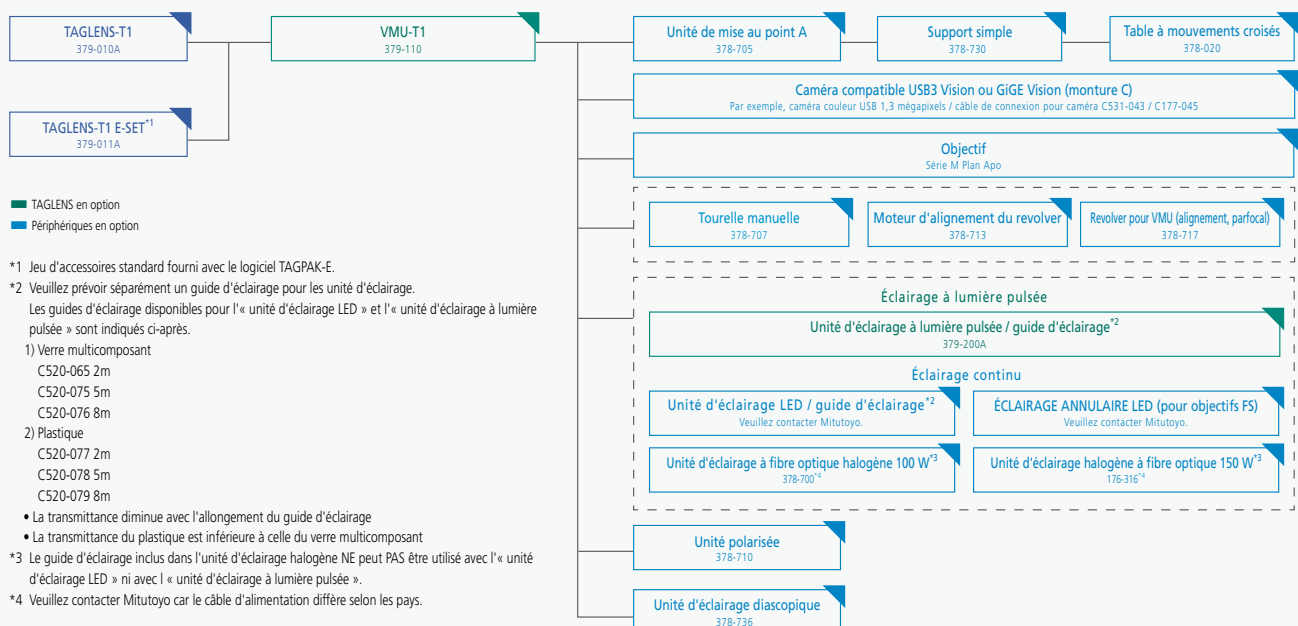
TAGLENS-T1
379-010A

TAGLENS-T1 E-SET$^{*1}$
379-011A

VMU-T1
379-110

Unité de mise au point A
378-705

Support simple
378-730

Table à mouvements croisés
378-020

Caméra compatible USB3 Vision ou GiGE Vision (monture C)
Par exemple, caméra couleur USB 1,3 mégapixels / câble de connexion pour caméra C531-043 / C177-045

Objectif
Série M Plan Apo

Tourelle manuelle
378-707

Moteur d'alignement du revolver
378-713

Revolver pour VMU (alignement, parfocal)
378-717

Éclairage à lumière pulsée

Unité d'éclairage à lumière pulsée / guide d'éclairage$^{*2}$
379-200A

Éclairage continu

Unité d'éclairage LED / guide d'éclairage$^{*2}$
Veuillez contacter Mitutoyo.

ÉCLAIRAGE ANNULAIRE LED (pour objectifs FS)
Veuillez contacter Mitutoyo.

Unité d'éclairage à fibre optique halogène 100 W$^{*3}$
378-700$^{*4}$

Unité d'éclairage halogène à fibre optique 150 W$^{*3}$
176-316$^{*4}$

Unité polarisée
378-710

Unité d'éclairage diascopique
378-736

TAGLENS en option
Périphériques en option

*1 Jeu d'accessoires standard fourni avec le logiciel TAGPAK-E.
*2 Veuillez prévoir séparément un guide d'éclairage pour les unité d'éclairage.
Les guides d'éclairage disponibles pour l'« unité d'éclairage LED » et l'« unité d'éclairage à lumière pulsée » sont indiqués ci-après.
1) Verre multicomposant
C520-065 2m
C520-075 5m
C520-076 8m
2) Plastique
C520-077 2m
C520-078 5m
C520-079 8m
• La transmittance diminue avec l'allongement du guide d'éclairage
• La transmittance du plastique est inférieure à celle du verre multicomposant
*3 Le guide d'éclairage inclus dans l'unité d'éclairage halogène NE peut PAS être utilisé avec l'« unité d'éclairage LED » ni avec l « unité d'éclairage à lumière pulsée ».
*4 Veuillez contacter Mitutoyo car le câble d'alimentation diffère selon les pays.